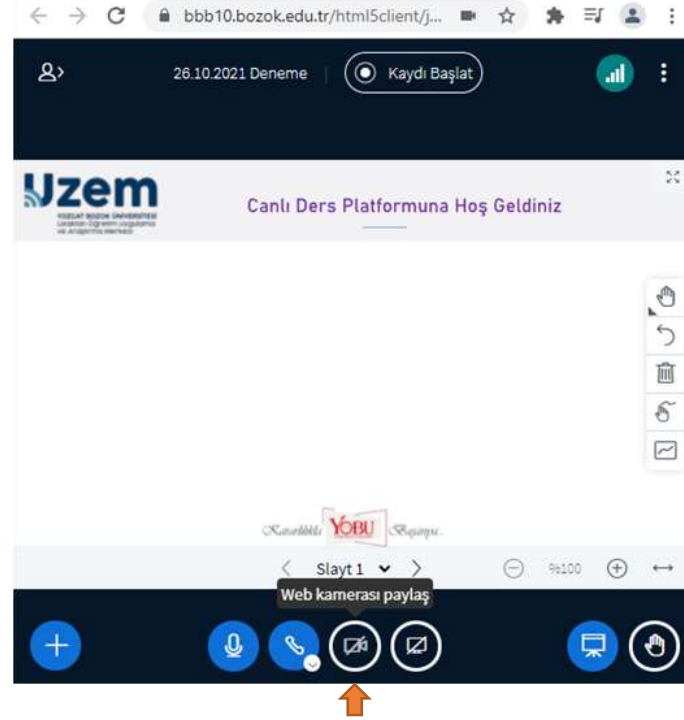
bbb10.bozok.edu.tr/html5client/j...

26.10.2021 Deneme

Kaydı Başlat

Uzem

YOZGAT BOZOK ÜNİVERSİTESİ Uzaktan Öğretim Uygulama ve Araştırma Merkezi

Canlı Ders Platformuna Hoş Geldiniz

Kararlılıkla YOBU Başarıya..

Slayt 1

%100

Web kamerası paylaş